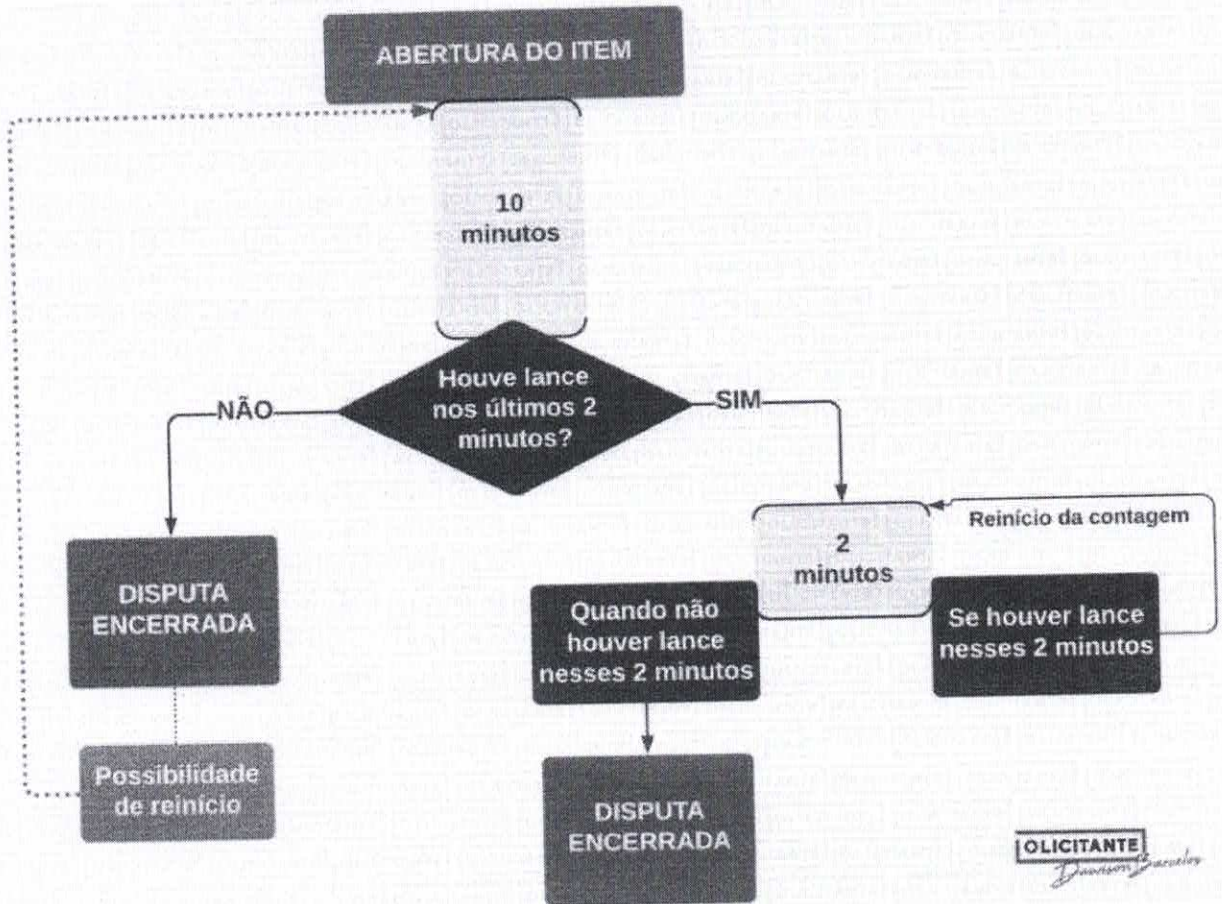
ABERTURA DO ITEM

10 minutos

Houve lance nos últimos 2 minutos?

NÃO

SIM

DISPUTA ENCERRADA

Possibilidade de reinício

2 minutos

Reinício da contagem

Quando não houver lance nesses 2 minutos

Se houver lance nesses 2 minutos

DISPUTA ENCERRADA

OLICITANTE
Dawison Barcelos